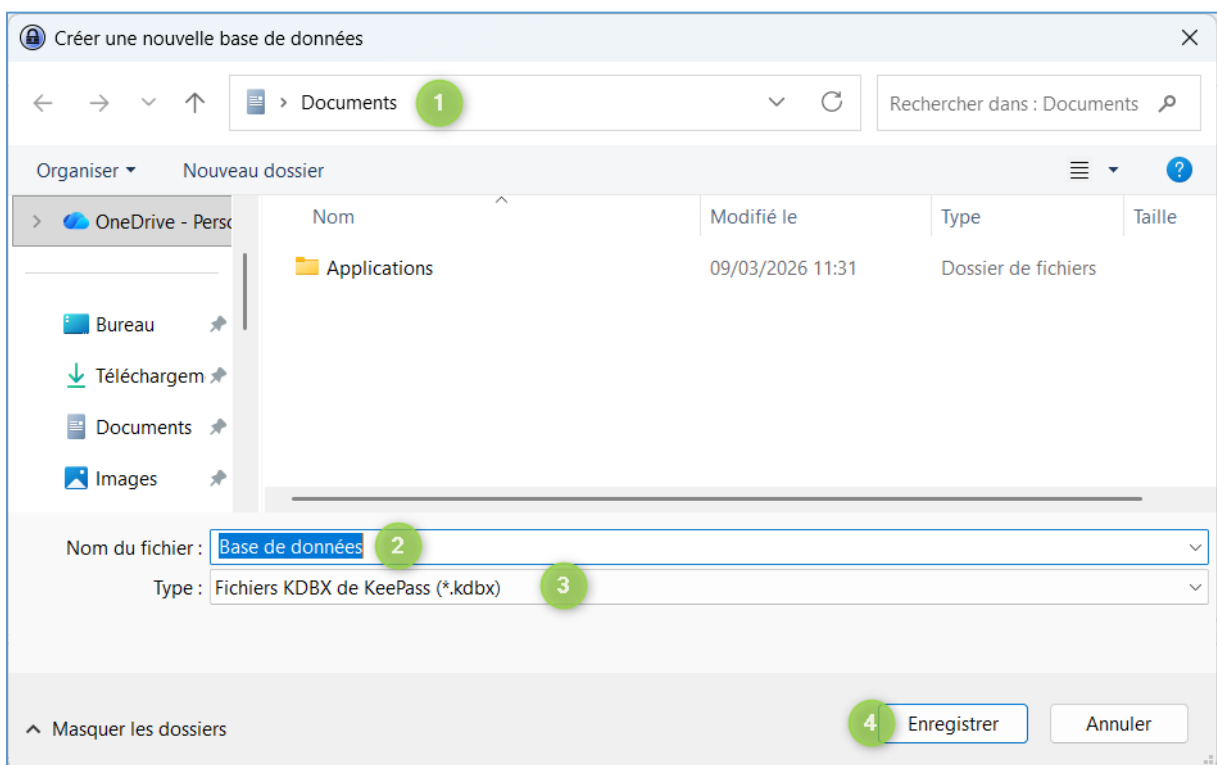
Créer une nouvelle base de données

Documents 1

Rechercher dans : Documents

Organiser ▾ Nouveau dossier

OneDrive - Persc

Bureau

Téléchargem

Documents

Images

| Nom | Modifié le | Type | Taille |
|---|---|---|---|
| Applications | 09/03/2026 11:31 | Dossier de fichiers | |

Nom du fichier : Base de données 2

Type : Fichiers KDBX de KeePass (*.kdbx) 3

Masquer les dossiers

4 Enregistrer Annuler